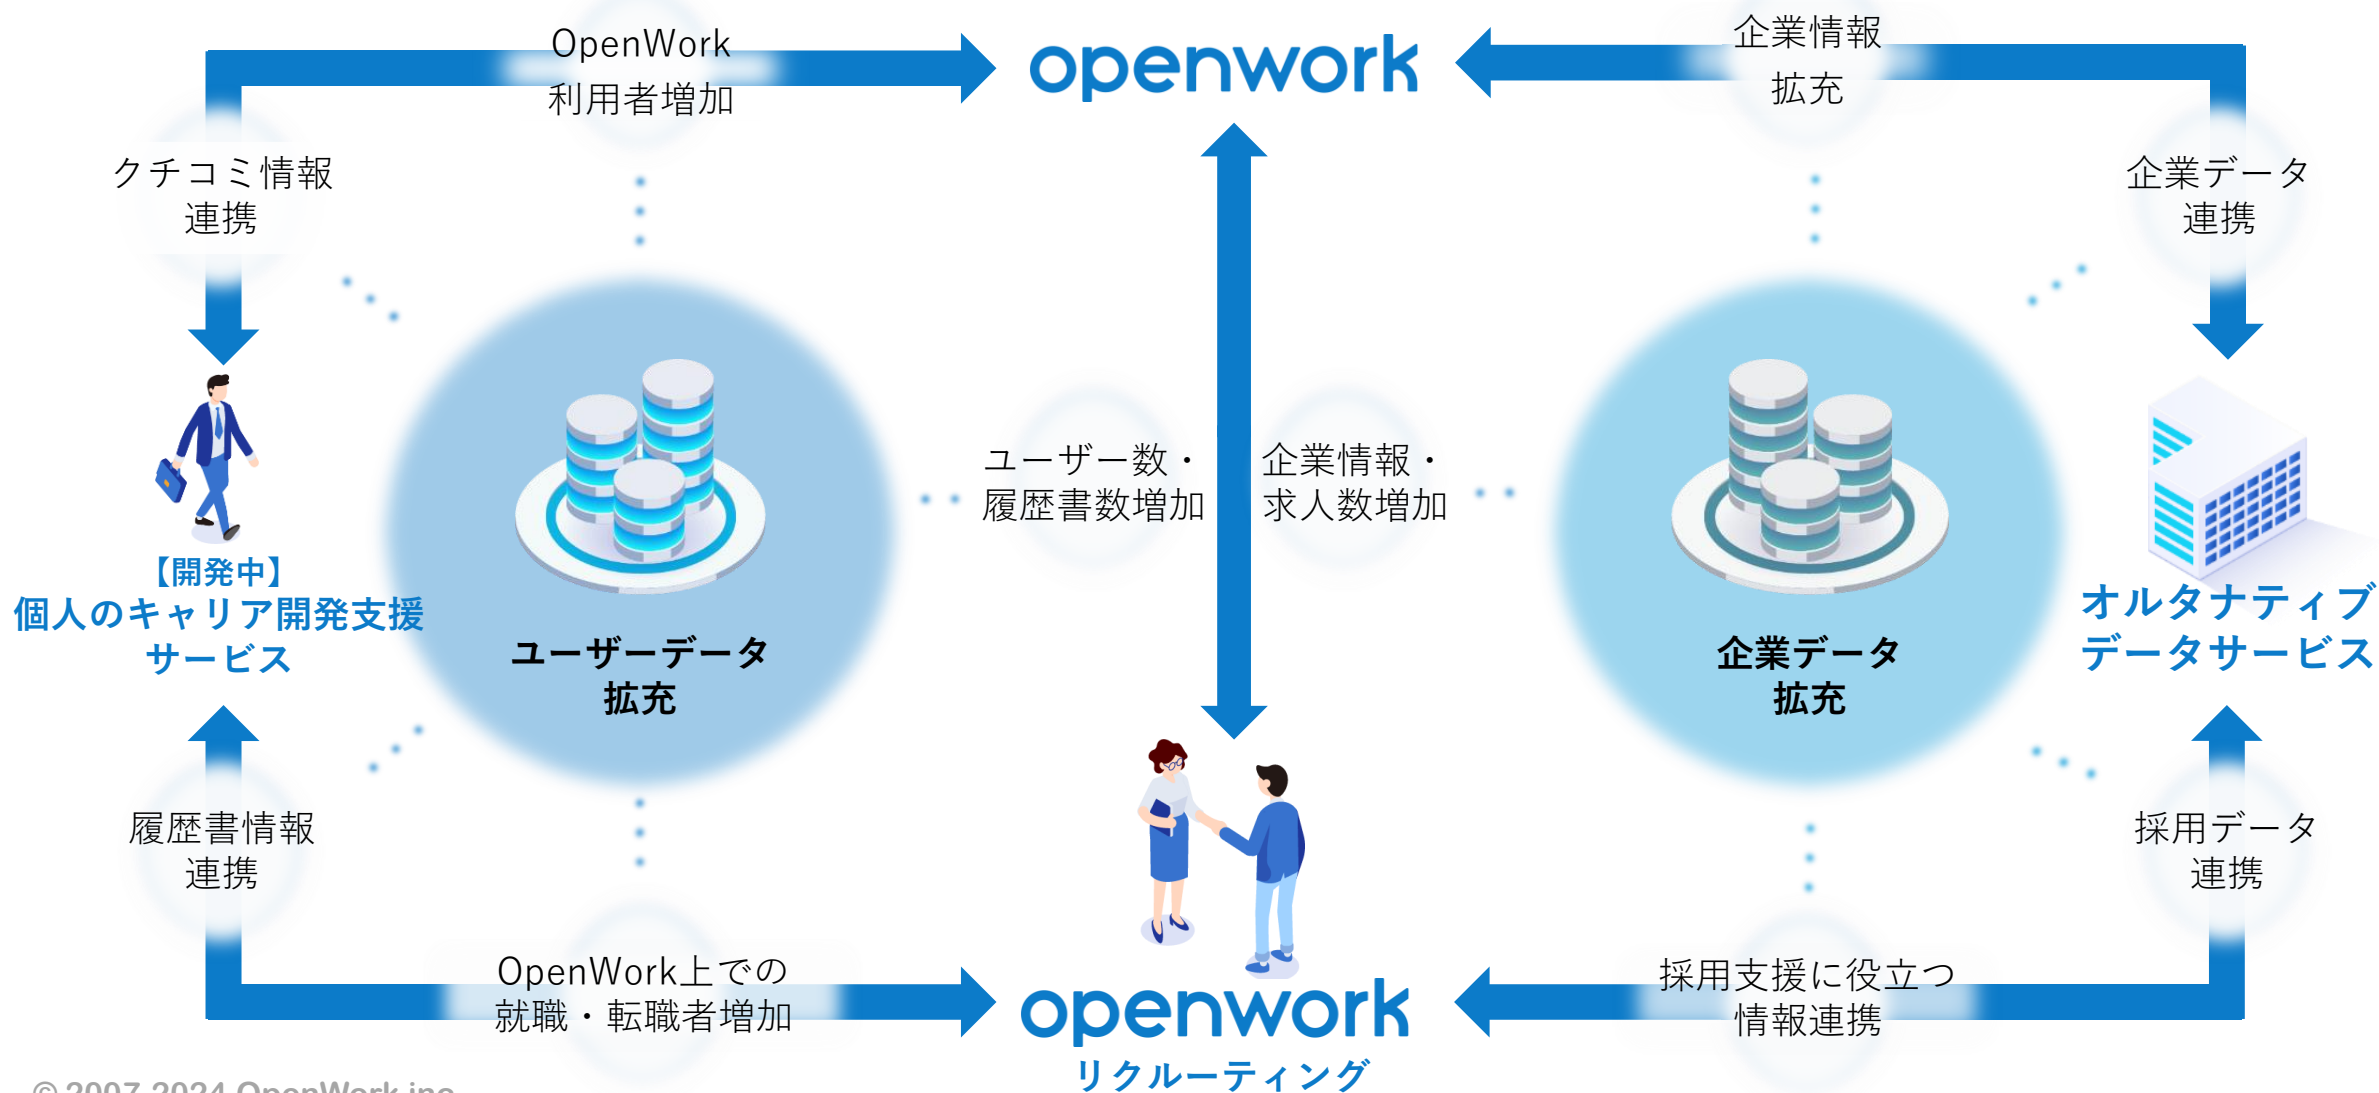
OpenWork
利用者増加

openwork

企業情報
拡充

クチコミ情報
連携

企業データ
連携

【開発中】
個人のキャリア開発支援
サービス

ユーザーデータ
拡充

ユーザー数・
履歴書数増加

企業情報・
求人数増加

企業データ
拡充

オルタナティブ
データサービス

履歴書情報
連携

採用データ
連携

OpenWork上での
就職・転職者増加

openwork
リクルーティング

採用支援に役立つ
情報連携

© 2007-2024 OpenWork inc.